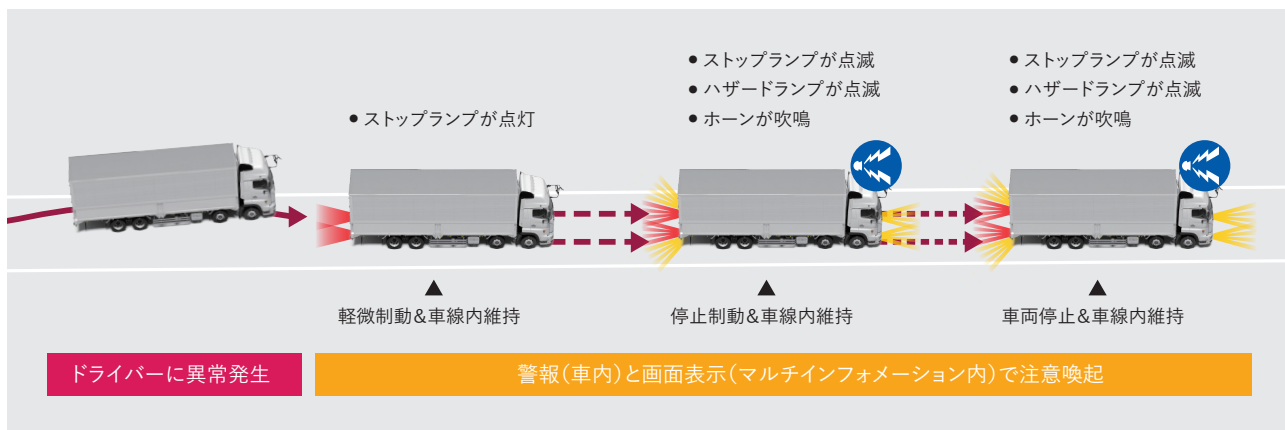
● ストップランプが点灯

● ストップランプが点滅
● ハザードランプが点滅
● ホーンが吹鳴

● ストップランプが点滅
● ハザードランプが点滅
● ホーンが吹鳴

軽微制動＆車線内維持

停止制動＆車線内維持

車両停止＆車線内維持

ドライバーに異常発生

警報（車内）と画面表示（マルチインフォメーション内）で注意喚起